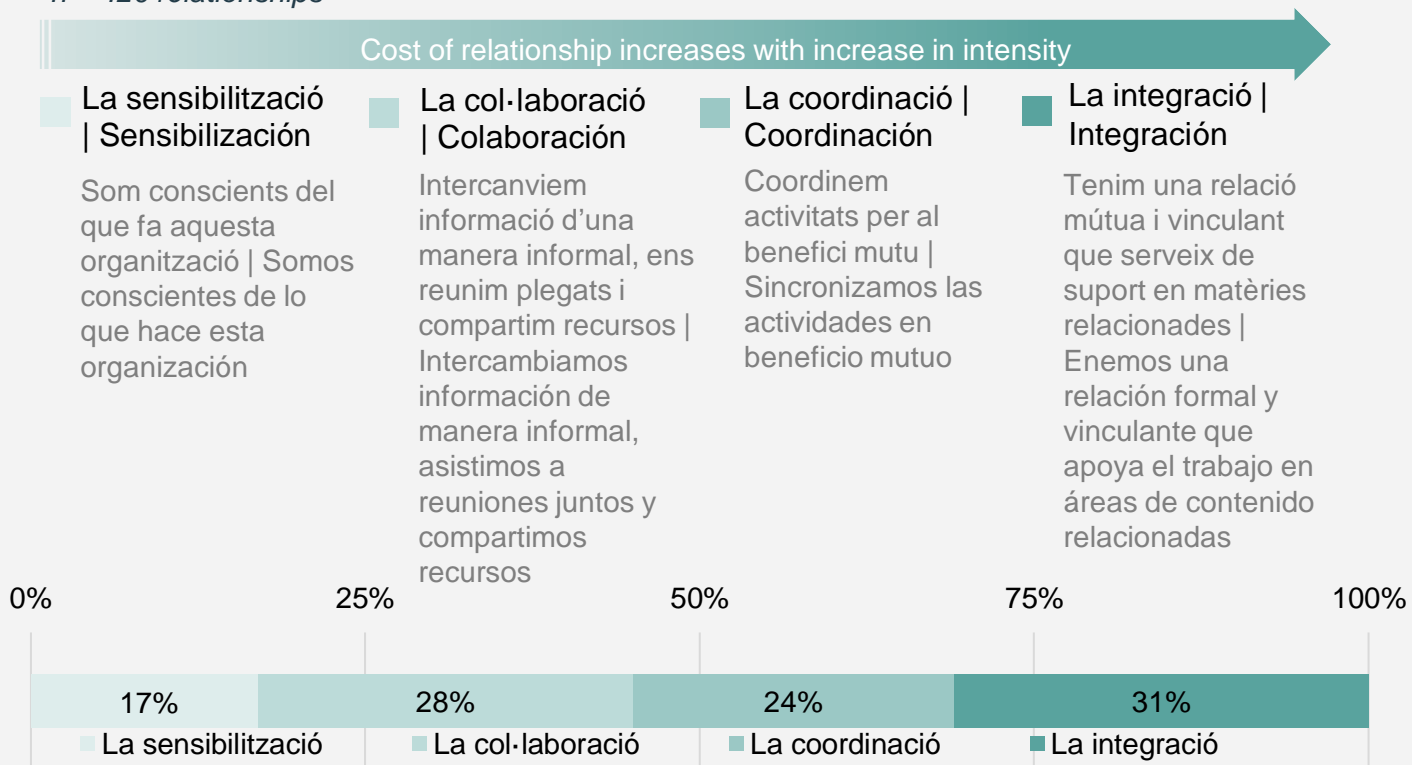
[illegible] relationship

Cost of relationship increases with increase in intensity

La sensibilització | Sensibilización

Som conscients del que fa aquesta organització | Somos conscientes de lo que hace esta organización

La col·laboració | Colaboración

Intercanviem informació d'una manera informal, ens reunim plegats i compartim recursos | Intercambiamos información de manera informal, asistimos a reuniones juntos y compartimos recursos

La coordinació | Coordinación

Coordinem activitats per al benefici mutu | Sincronizamos las actividades en beneficio mutuo

La integració | Integración

Tenim una relació mútua i vinculant que serveix de suport en matèries relacionades | Enemos una relación formal y vinculante que apoya el trabajo en áreas de contenido relacionadas

0% 25% 50% 75% 100%

| 17% | 28% | 24% | 31% |
|---|---|---|---|

La sensibilització La col·laboració La coordinació La integració